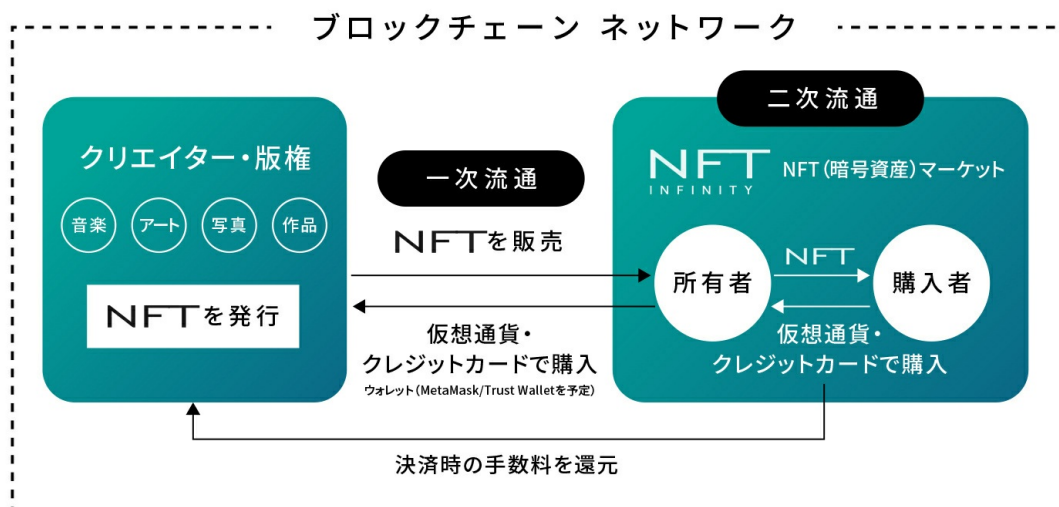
ブロックチェーン ネットワーク

クリエイター・版権

音楽 アート 写真 作品

NFTを発行

一次流通

NFTを販売

仮想通貨・
クレジットカードで購入
ウォレット(MetaMask/Trust Walletを予定)

二次流通

NFT INFINITY

NFT(暗号資産)マーケット

所有者

NFT

購入者

仮想通貨・
クレジットカードで購入

決済時の手数料を還元